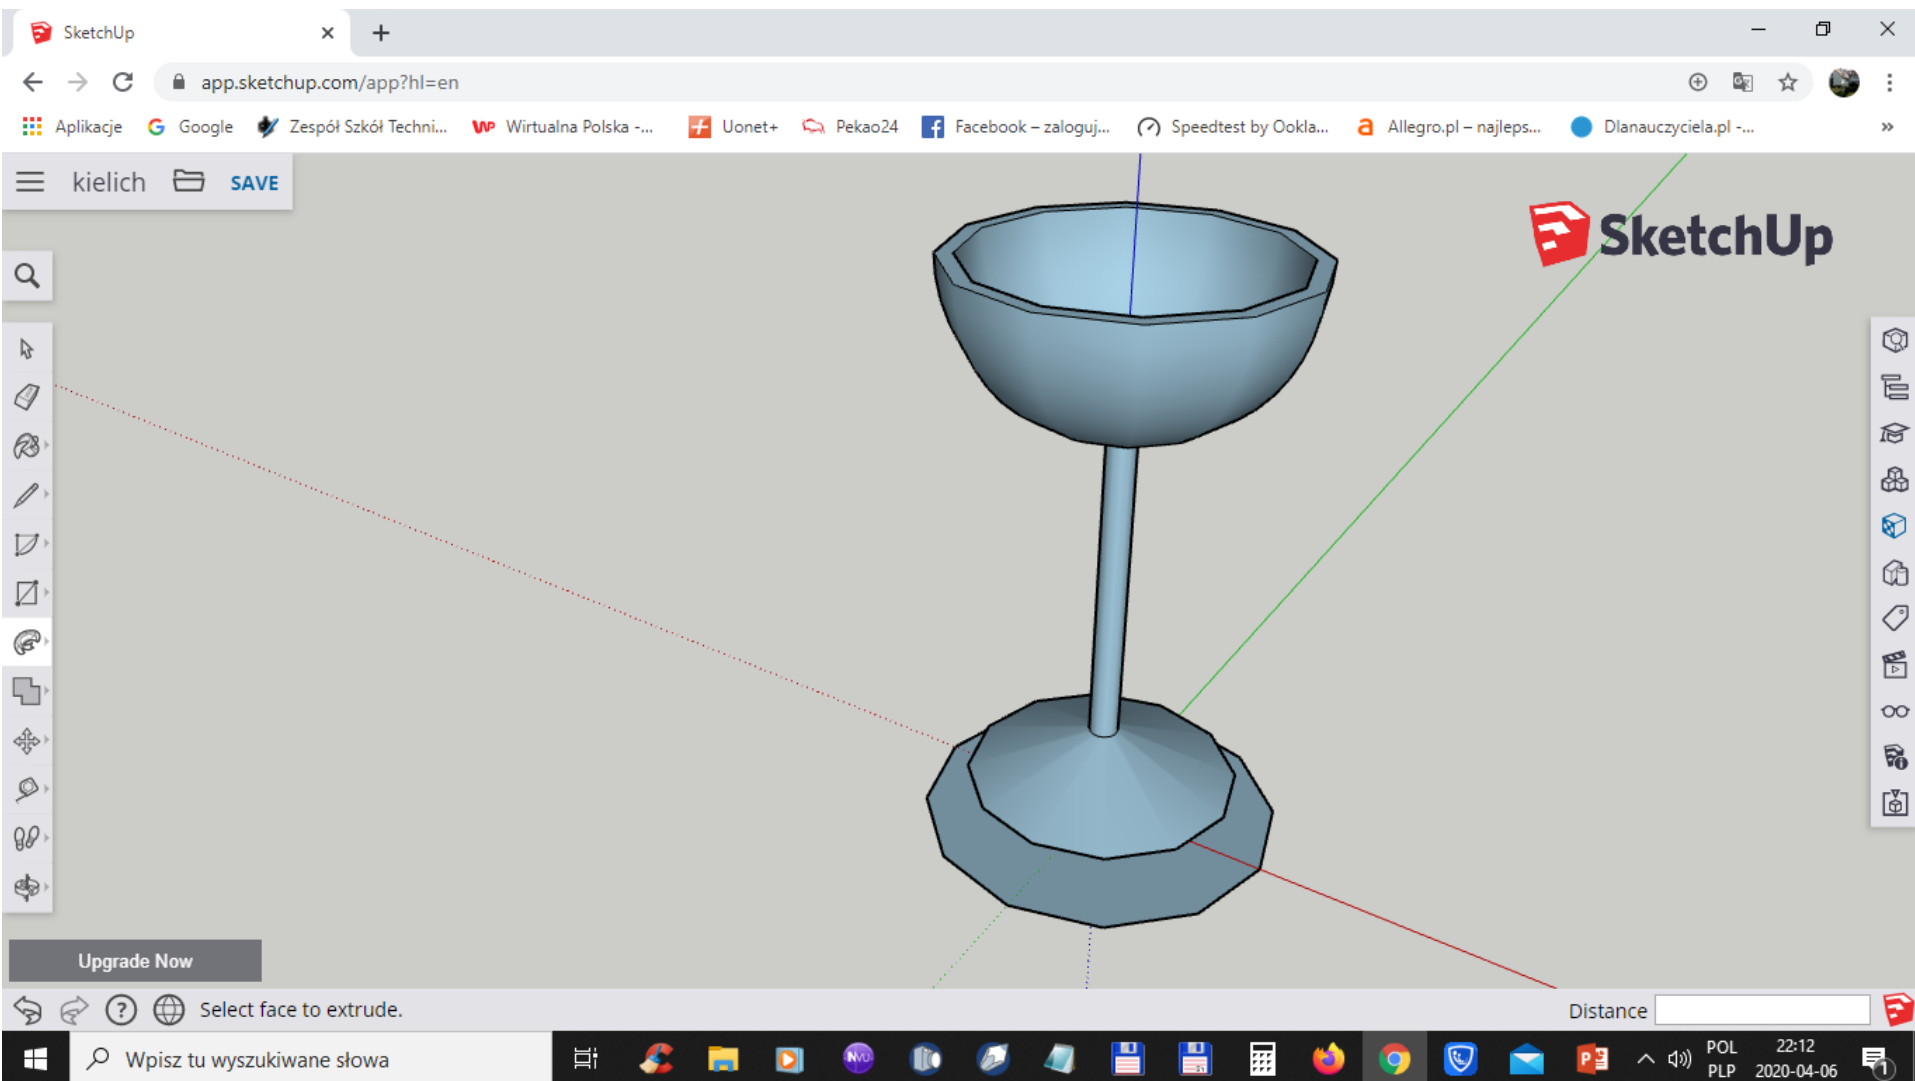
SketchUp

app.sketchup.com/app?hl=en

Aplikacje Google Zespół Szkół Techni... Wirtualna Polska -... Uonet+ Pekao24 Facebook – zaloguj... Speedtest by Ookla... Allegro.pl – najleps... Dlanauczyciela.pl -...

kielich SAVE

SketchUp

Upgrade Now

Select face to extrude.

Distance

Wpisz tu wyszukiwane słowa

POL PLP 22:12 2020-04-06